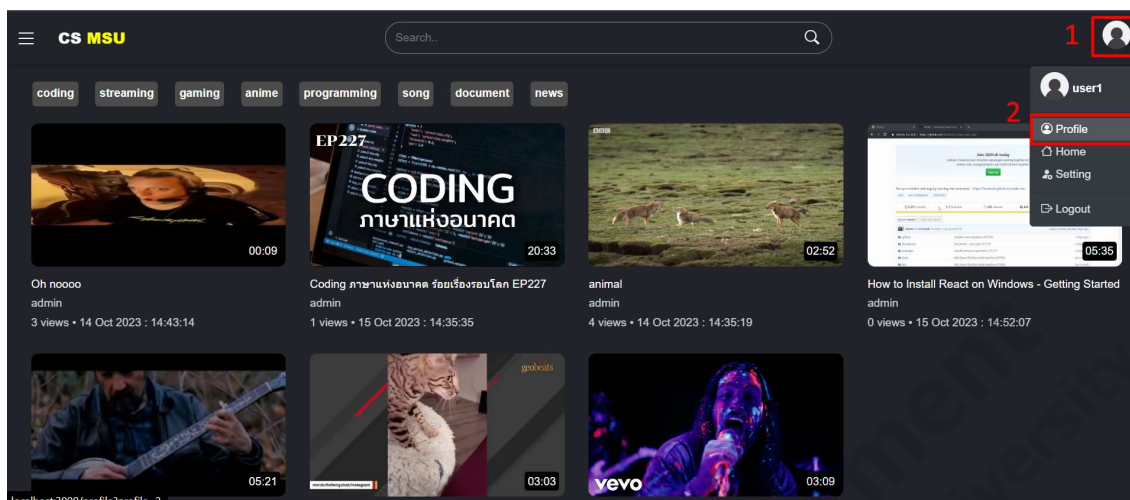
CS MSU

Search..

1

user1

2

Profile

Home

Setting

Logout

coding streaming gaming anime programming song document news

00:09

Oh noooo

admin

3 views • 14 Oct 2023 : 14:43:14

EP227

CODING

ภาษาแห่งอนาคต

20:33

Coding ภาษาแห่งอนาคต ร้อยเรื่องรอบโลก EP227

admin

1 views • 15 Oct 2023 : 14:35:35

BBC

02:52

animal

admin

4 views • 14 Oct 2023 : 14:35:19

05:35

How to Install React on Windows - Getting Started

admin

0 views • 15 Oct 2023 : 14:52:07

05:21

geobeats

03:03

vevo

03:09

localhost:3000/profile?profile=3